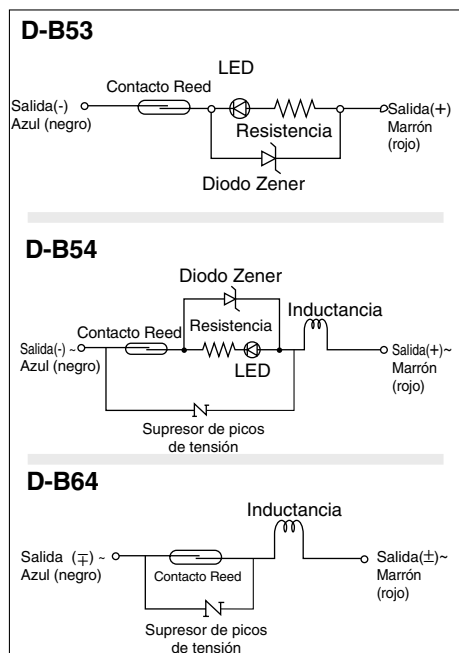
D-B53

LED

Contacto Reed

Salida(-) Azul (negro)

Salida(+) Marrón (rojo)

Resistencia

Diodo Zener

D-B54

Diodo Zener

Inductancia

Contacto Reed

Resistencia

Salida(-) ~ Azul (negro)

LED

Salida(+)~ Marrón (rojo)

Supresor de picos de tensión

D-B64

Inductancia

Salida ($\mp$) ~ Azul (negro)

Contacto Reed

Salida($\pm$)~ Marrón (rojo)

Supresor de picos de tensión